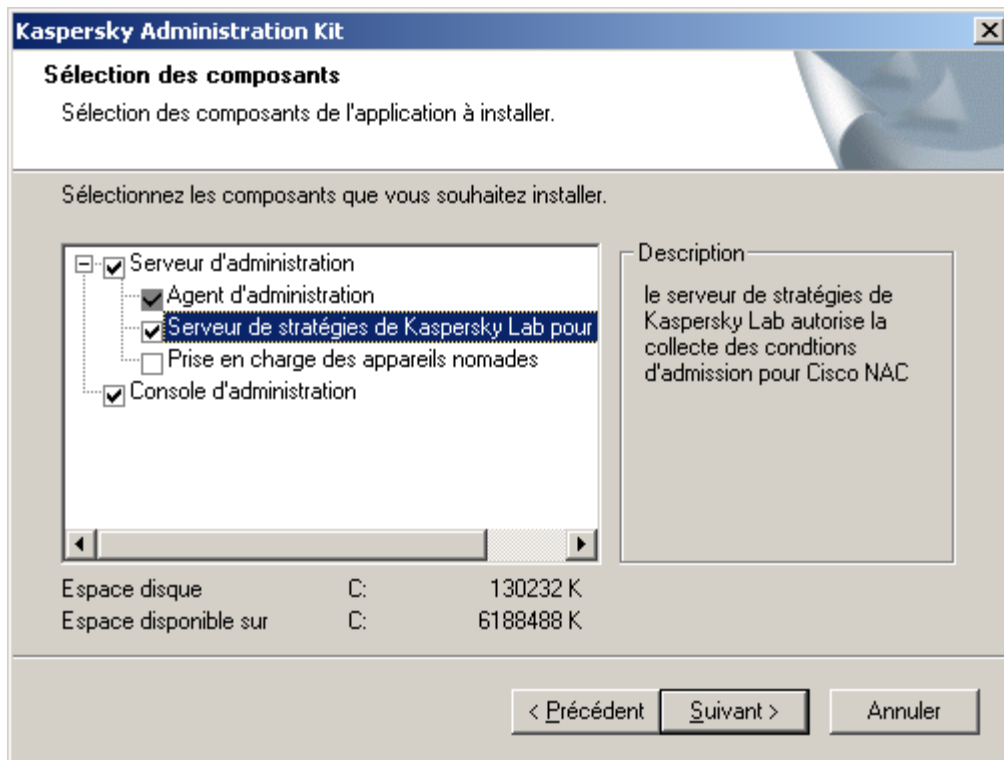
Kaspersky Administration Kit

Sélection des composants

Sélection des composants de l'application à installer.

Sélectionnez les composants que vous souhaitez installer.

Serveur d'administration
Agent d'administration
Serveur de stratégies de Kaspersky Lab pour
Prise en charge des appareils nomades
Console d'administration

Description

le serveur de stratégies de Kaspersky Lab autorise la collecte des condtions d'admission pour Cisco NAC

| Espace disque | C: | 130232 K |
|---|---|---|
| Espace disponible sur | C: | 6188488 K |

< Précédent
Suivant >
Annuler